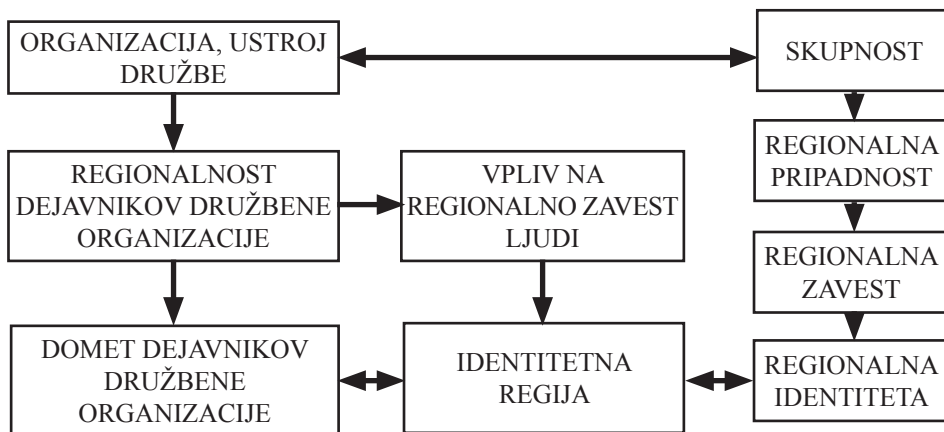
ORGANIZACIJA, USTROJ DRUŽBE

SKUPNOST

REGIONALNOST DEJAVNIKOV DRUŽBENE ORGANIZACIJE

VPLIV NA REGIONALNO ZAVEST LJUDI

REGIONALNA PRIPADNOST

REGIONALNA ZAVEST

DOMET DEJAVNIKOV DRUŽBENE ORGANIZACIJE

IDENTITETNA REGIJA

REGIONALNA IDENTITETA